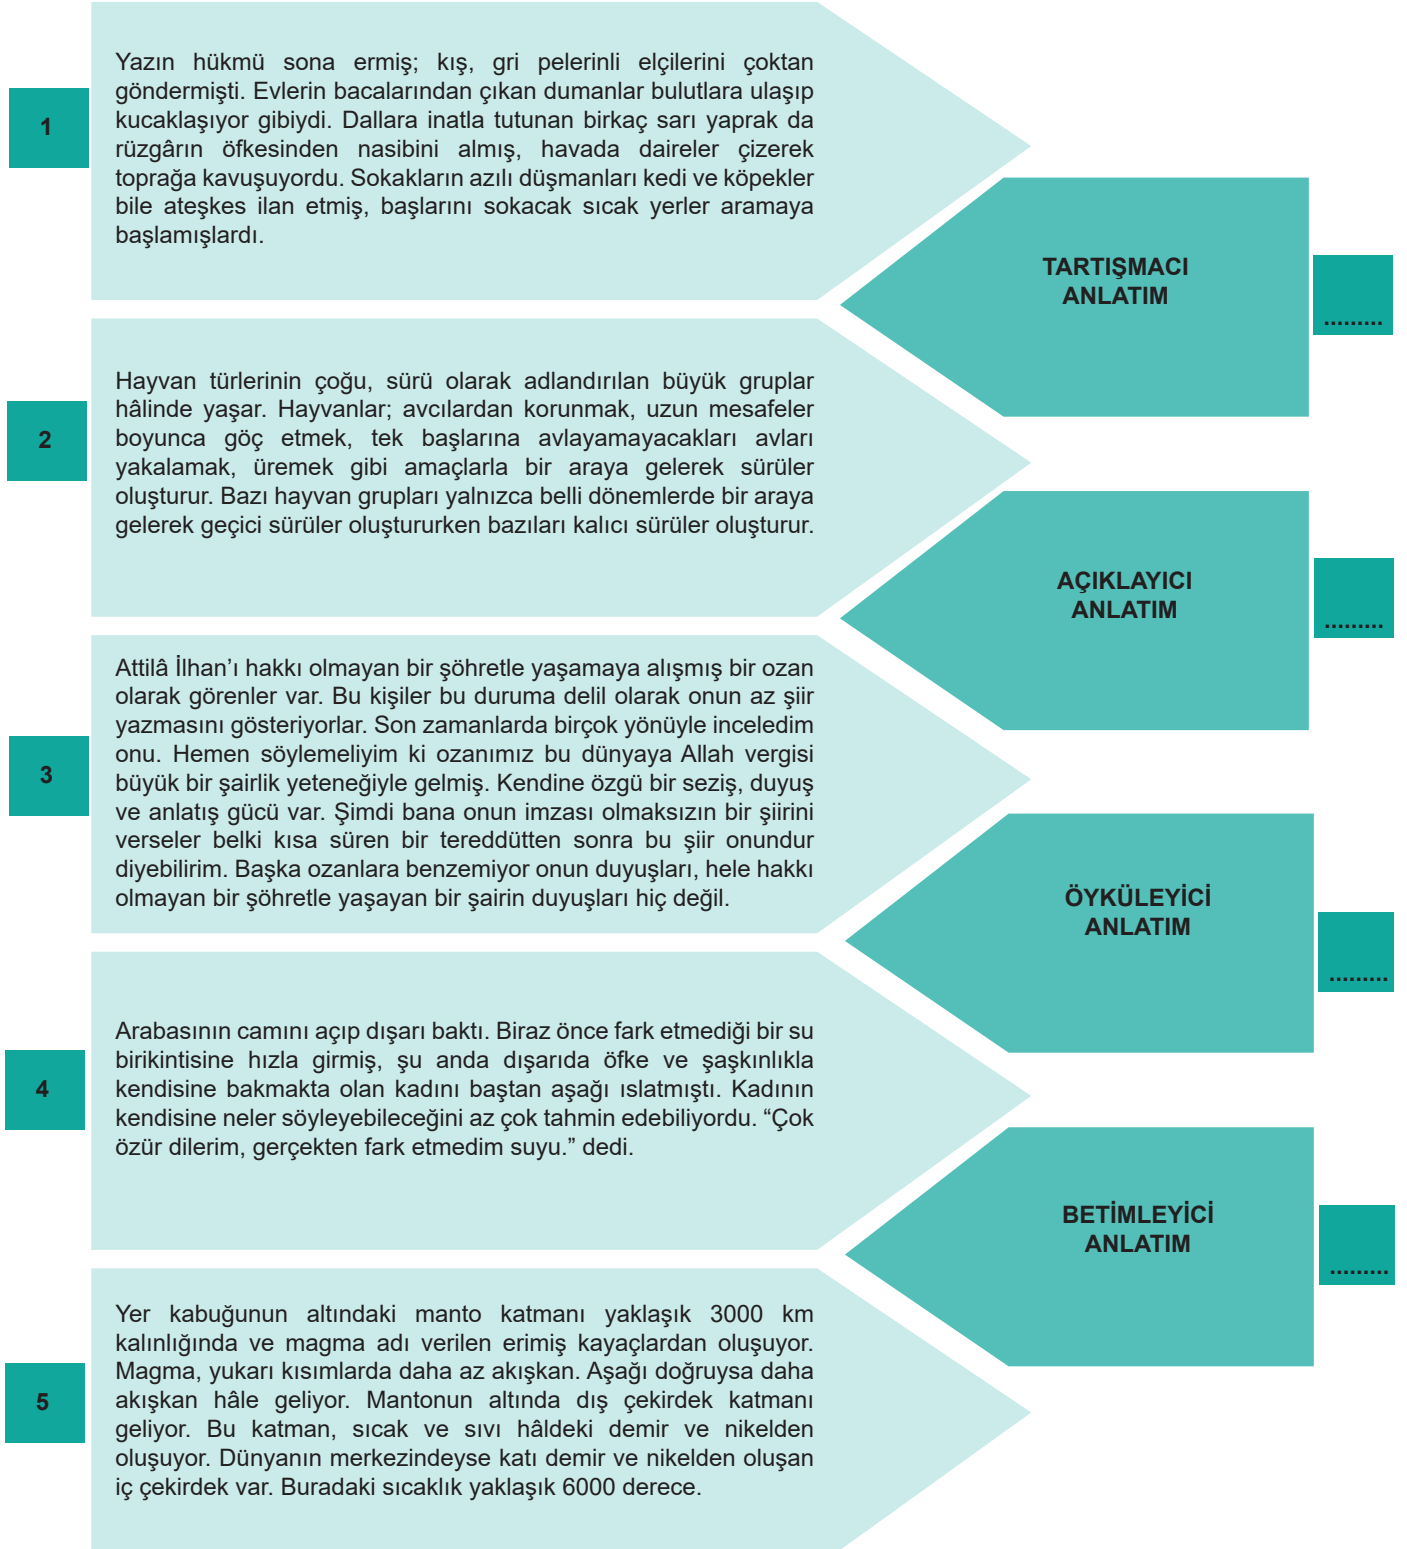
1

Yazın hükmü sona ermiş; kış, gri pelerinli elçilerini çoktan göndermişti. Evlerin bacalarından çıkan dumanlar bulutlara ulaşıp kucaklaşıyor gibiydi. Dallara inatla tutunan birkaç sarı yaprak da rüzgârın öfkesinden nasibini almış, havada daireler çizerek toprağa kavuşuyordu. Sokakların azılı düşmanları kedi ve köpekler bile ateşkes ilan etmiş, başlarını sokacak sıcak yerler aramaya başlamışlardı.

TARTIŞMACI ANLATIM

.........

2

Hayvan türlerinin çoğu, sürü olarak adlandırılan büyük gruplar hâlinde yaşar. Hayvanlar; avcılardan korunmak, uzun mesafeler boyunca göç etmek, tek başlarına avlayamayacakları avları yakalamak, üremek gibi amaçlarla bir araya gelerek sürüler oluşturur. Bazı hayvan grupları yalnızca belli dönemlerde bir araya gelerek geçici sürüler oluştururken bazıları kalıcı sürüler oluşturur.

AÇIKLAYICI ANLATIM

.........

3

Attilâ İlhan'ı hakkı olmayan bir şöhretle yaşamaya alışmış bir ozan olarak görenler var. Bu kişiler bu duruma delil olarak onun az şiir yazmasını gösteriyorlar. Son zamanlarda birçok yönüyle inceledim onu. Hemen söylemeliyim ki ozanımız bu dünyaya Allah vergisi büyük bir şairlik yeteneğiyle gelmiş. Kendine özgü bir seziş, duyuş ve anlatış gücü var. Şimdi bana onun imzası olmaksızın bir şiirini verseler belki kısa süren bir tereddütten sonra bu şiir onundur diyebilirim. Başka ozanlara benzemiyor onun duyuşları, hele hakkı olmayan bir şöhretle yaşayan bir şairin duyuşları hiç değil.

ÖYKÜLEYİCİ ANLATIM

.........

4

Arabasının camını açıp dışarı baktı. Biraz önce fark etmediği bir su birikintisine hızla girmiş, şu anda dışarıda öfke ve şaşkınlıkla kendisine bakmakta olan kadını baştan aşağı ıslatmıştı. Kadının kendisine neler söyleyebileceğini az çok tahmin edebiliyordu. “Çok özür dilerim, gerçekten fark etmedim suyu.” dedi.

BETİMLEYİCİ ANLATIM

.........

5

Yer kabuğunun altındaki manto katmanı yaklaşık 3000 km kalınlığında ve magma adı verilen erimiş kayaçlardan oluşuyor. Magma, yukarı kısımlarda daha az akışkan. Aşağı doğruysa daha akışkan hâle geliyor. Mantonun altında dış çekirdek katmanı geliyor. Bu katman, sıcak ve sıvı hâldeki demir ve nikelden oluşuyor. Dünyanın merkezindeyse katı demir ve nikelden oluşan iç çekirdek var. Buradaki sıcaklık yaklaşık 6000 derece.